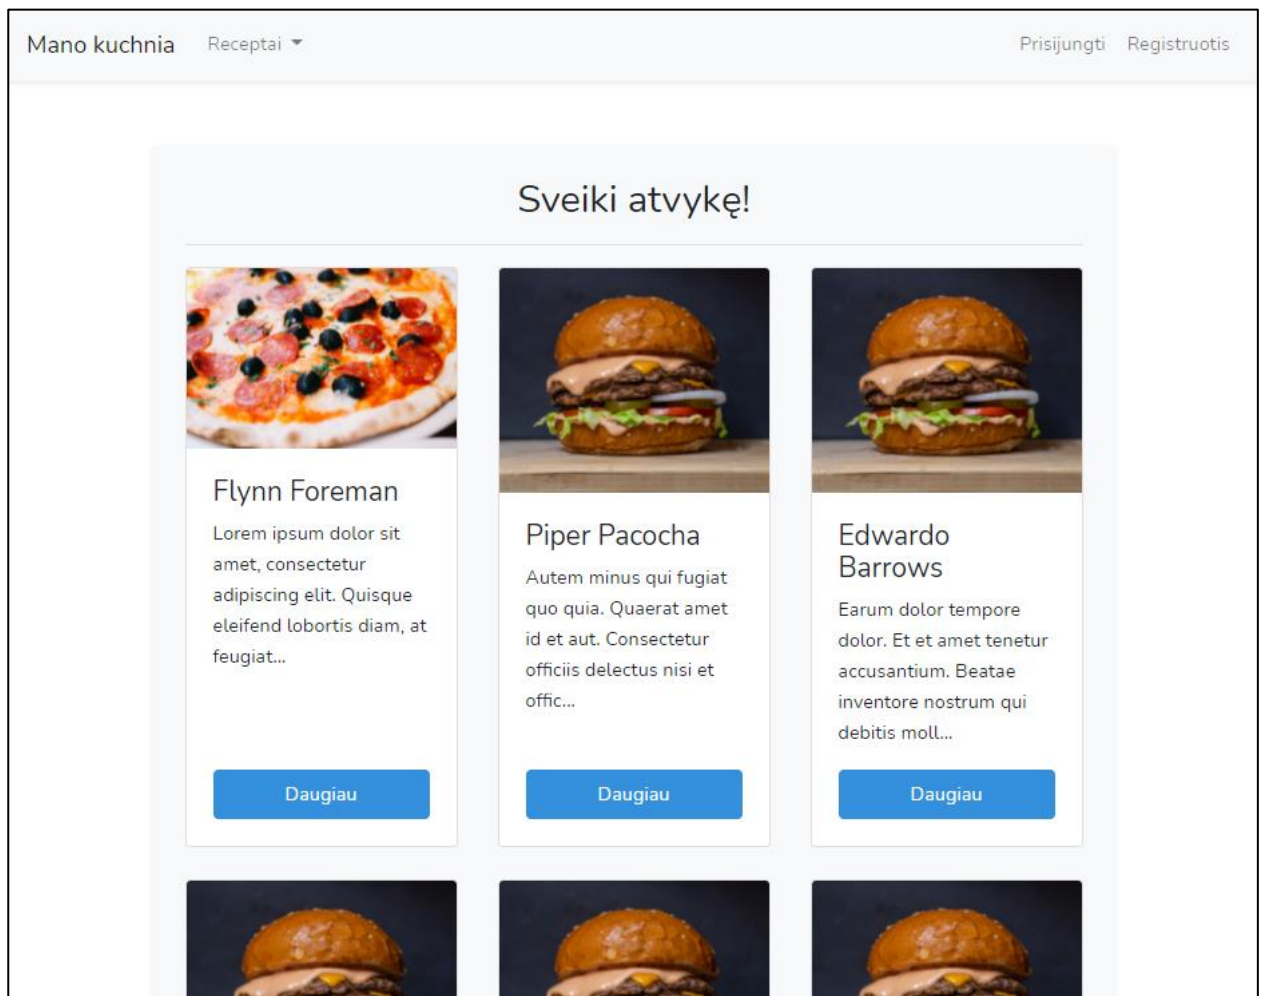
Mano kuchnia Receptai

Prisijungti Registruotis

Sveiki atvykę!

Flynn Foreman

Lorem ipsum dolor sit amet, consectetur adipiscing elit. Quisque eleifend lobortis diam, at feugiat...

Daugiau

Piper Pacocha

Autem minus qui fugiat quo quia. Quaerat amet id et aut. Consectetur officiis delectus nisi et offic...

Daugiau

Edwardo Barrows

Earum dolor tempore dolor. Et et amet tenetur accusantium. Beatae inventore nostrum qui debitis moll...

Daugiau